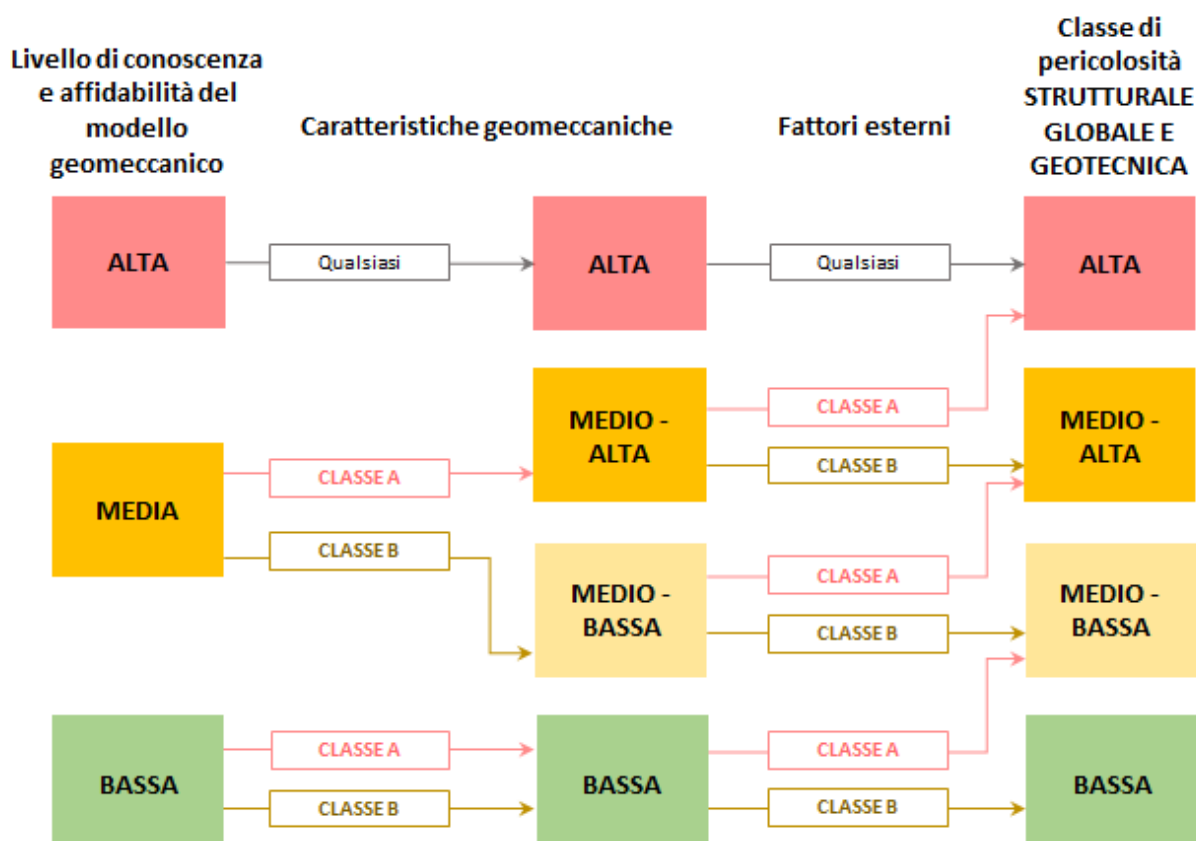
Livello di conoscenza e affidabilità del modello geomeccanico

Caratteristiche geomeccaniche

Fattori esterni

Classe di pericolosità STRUTTURALE GLOBALE E GEOTECNICA

ALTA

Qualsiasi

ALTA

Qualsiasi

ALTA

MEDIO - ALTA

CLASSE A

MEDIO - ALTA

CLASSE B

MEDIA

CLASSE A

CLASSE B

MEDIO - BASSA

CLASSE A

MEDIO - BASSA

CLASSE B

BASSA

CLASSE A

CLASSE B

BASSA

CLASSE A

CLASSE B

BASSA